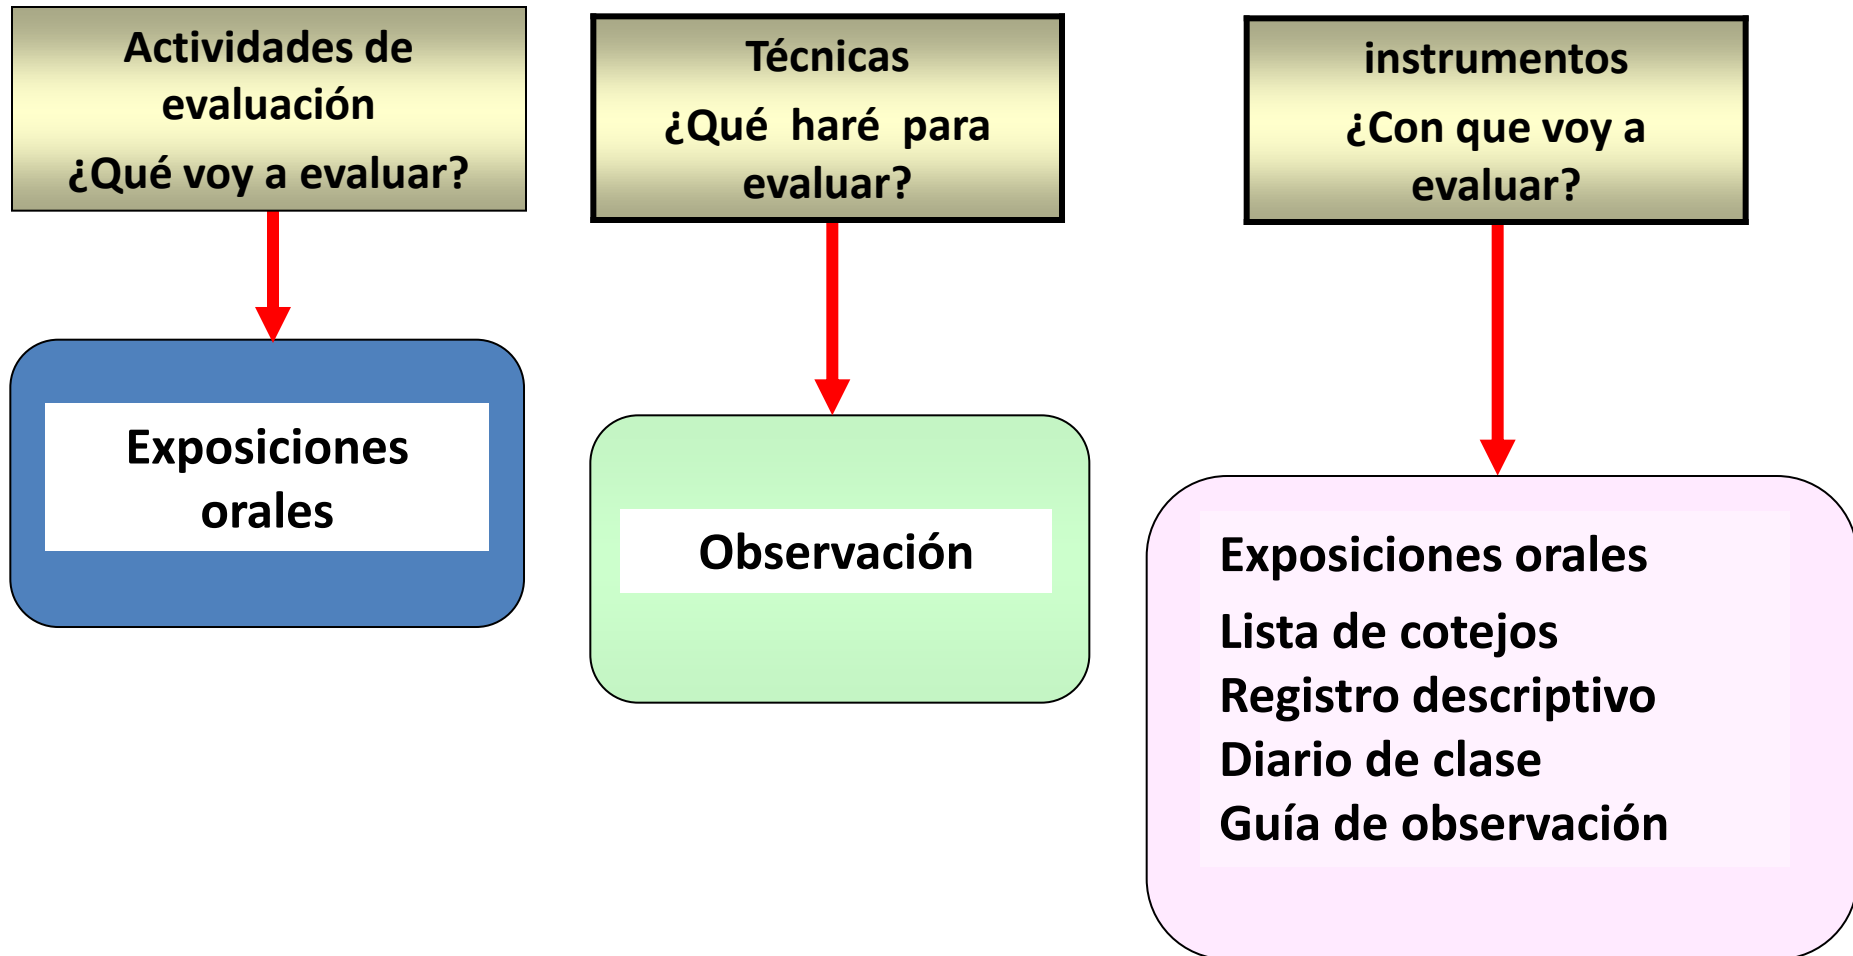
Actividades de evaluación
¿Qué voy a evaluar?

Exposiciones orales

Técnicas
¿Qué haré para evaluar?

Observación

instrumentos
¿Con que voy a evaluar?

Exposiciones orales
Lista de cotejos
Registro descriptivo
Diario de clase
Guía de observación